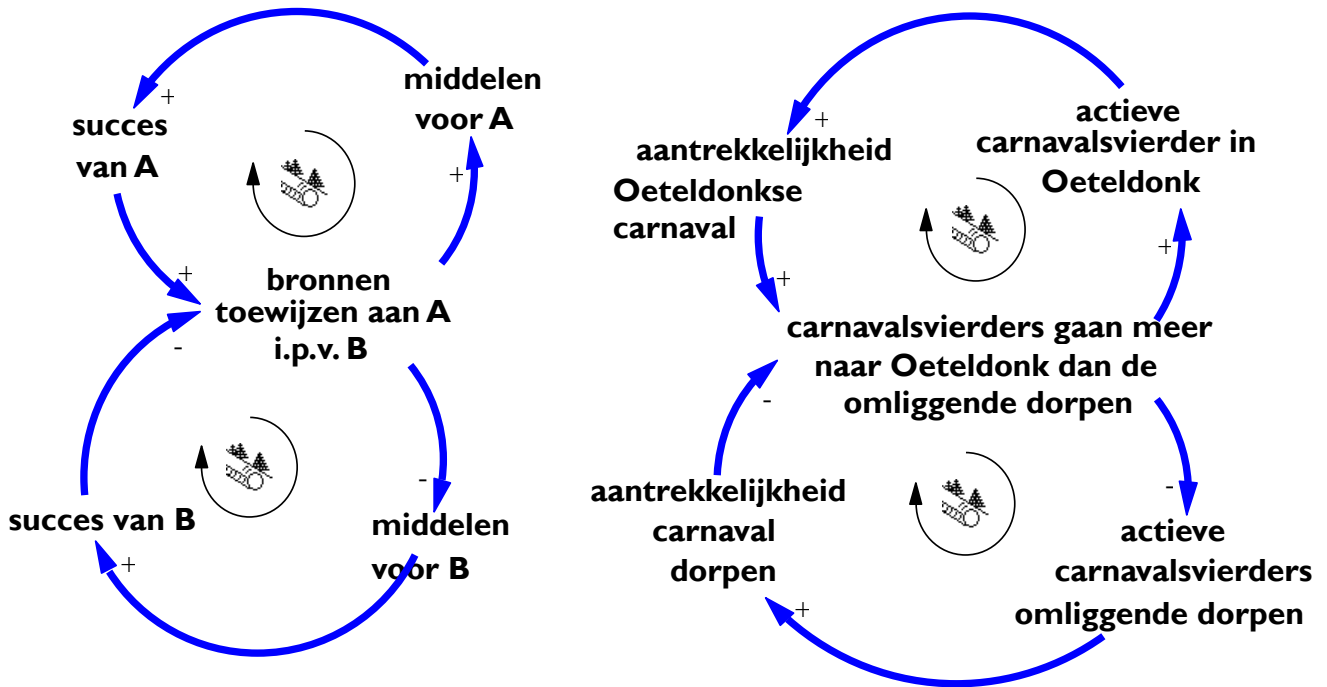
middelen voor A

+

succes van A

+

+

bronnen toewijzen aan A i.p.v. B

-

-

succes van B

middelen voor B

+

actieve carnavalsvierder in Oeteldonk

+

aantrekkelijkheid Oeteldonkse carnaval

+

+

carnavalsvierders gaan meer naar Oeteldonk dan de omliggende dorpen

-

-

aantrekkelijkheid carnaval dorpen

actieve carnavalsvierders omliggende dorpen

+